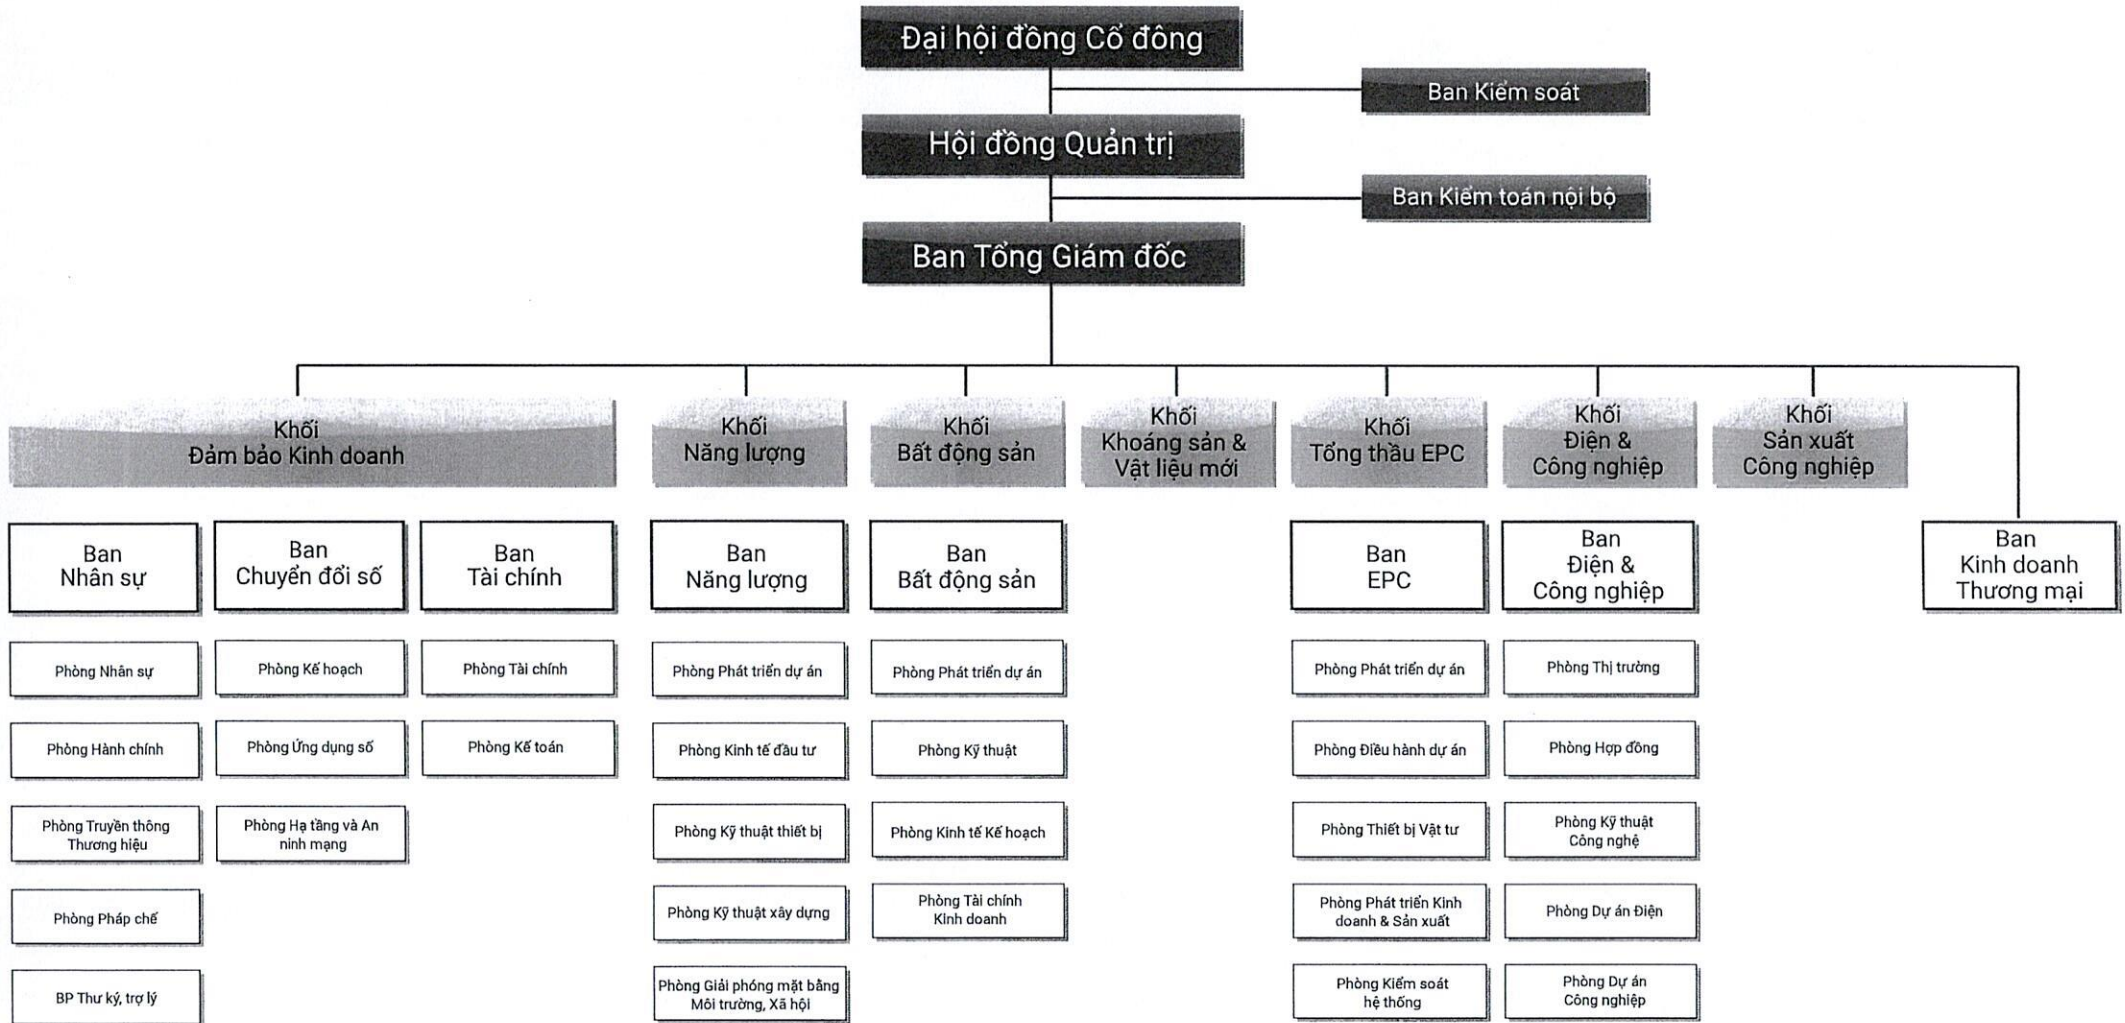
Đại hội đồng Cổ đông

Ban Kiểm soát

Hội đồng Quản trị

Ban Kiểm toán nội bộ

Ban Tổng Giám đốc

Khối Đảm bảo Kinh doanh

Khối Năng lượng

Khối Bất động sản

Khối Khoáng sản & Vật liệu mới

Khối Tổng thầu EPC

Khối Điện & Công nghiệp

Khối Sản xuất Công nghiệp

Ban Nhân sự

Ban Chuyển đổi số

Ban Tài chính

Ban Năng lượng

Ban Bất động sản

Ban EPC

Ban Điện & Công nghiệp

Ban Kinh doanh Thương mại

Phòng Nhân sự

Phòng Hành chính

Phòng Truyền thông Thương hiệu

Phòng Pháp chế

BP Thư ký, trợ lý

Phòng Kế hoạch

Phòng Ứng dụng số

Phòng Hạ tầng và An ninh mạng

Phòng Tài chính

Phòng Kế toán

Phòng Phát triển dự án

Phòng Kinh tế đầu tư

Phòng Kỹ thuật thiết bị

Phòng Kỹ thuật xây dựng

Phòng Giải phóng mặt bằng Môi trường, Xã hội

Phòng Phát triển dự án

Phòng Kỹ thuật

Phòng Kinh tế Kế hoạch

Phòng Tài chính Kinh doanh

Phòng Phát triển dự án

Phòng Điều hành dự án

Phòng Thiết bị Vật tư

Phòng Phát triển Kinh doanh & Sản xuất

Phòng Kiểm soát hệ thống

Phòng Thị trường

Phòng Hợp đồng

Phòng Kỹ thuật Công nghệ

Phòng Dự án Điện

Phòng Dự án Công nghiệp